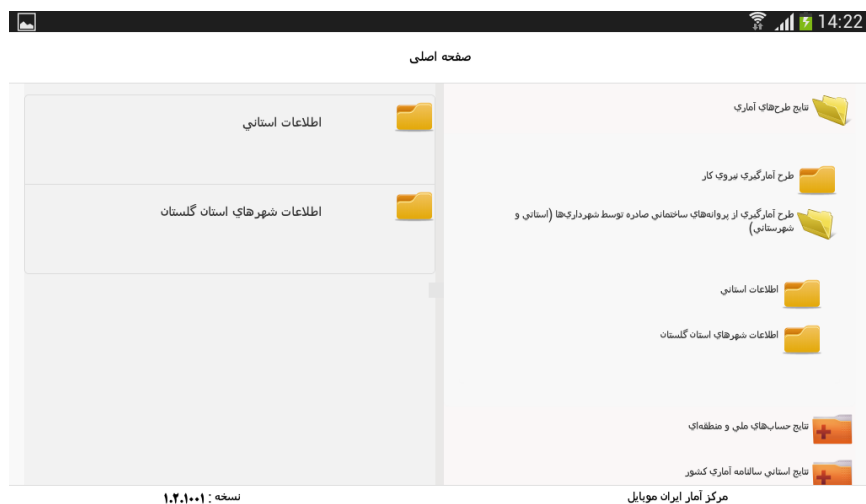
14:22

صفحه اصلی

نتايج طرح‌هاي آماري

طرح آمارگيري نيروي کار

طرح آمارگيري از پروانه‌هاي ساختماني صادره توسط شهرداري‌ها (استاني و شهرستاني)

اطلاعات استاني

اطلاعات شهرهاي استان گلستان

نتايج حساب‌هاي ملي و منطقه‌اي

نتايج استاني سالنامه آماري کشور

اطلاعات استاني

اطلاعات شهرهاي استان گلستان

مرکز آمار ایران موبایل

نسخه : ۱.۲.۱۰۰۱